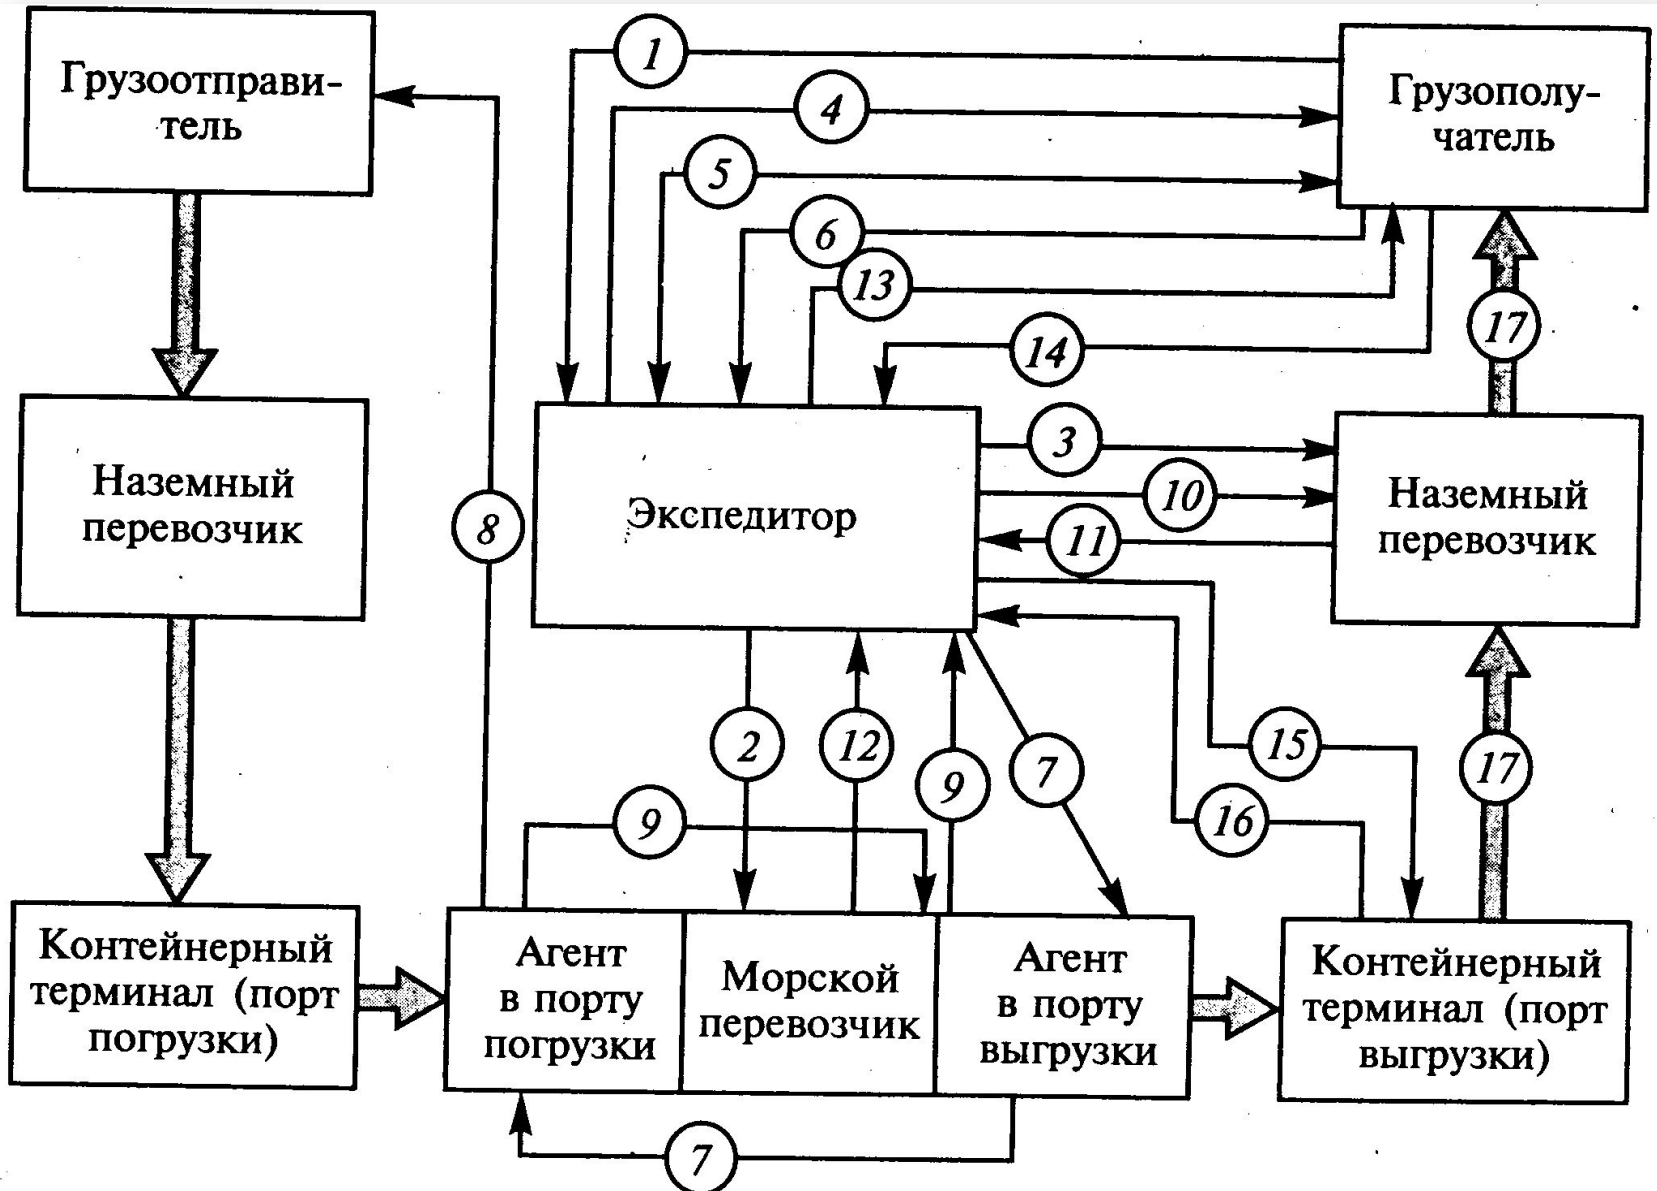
Грузоотправитель

Грузополучатель

1

4

5

6

13

14

17

Наземный перевозчик

8

Экспедитор

3

10

11

Наземный перевозчик

2

12

9

7

15

16

17

9

Контейнерный терминал (порт погрузки)

Агент в порту погрузки

Морской перевозчик

Агент в порту выгрузки

Контейнерный терминал (порт выгрузки)

7